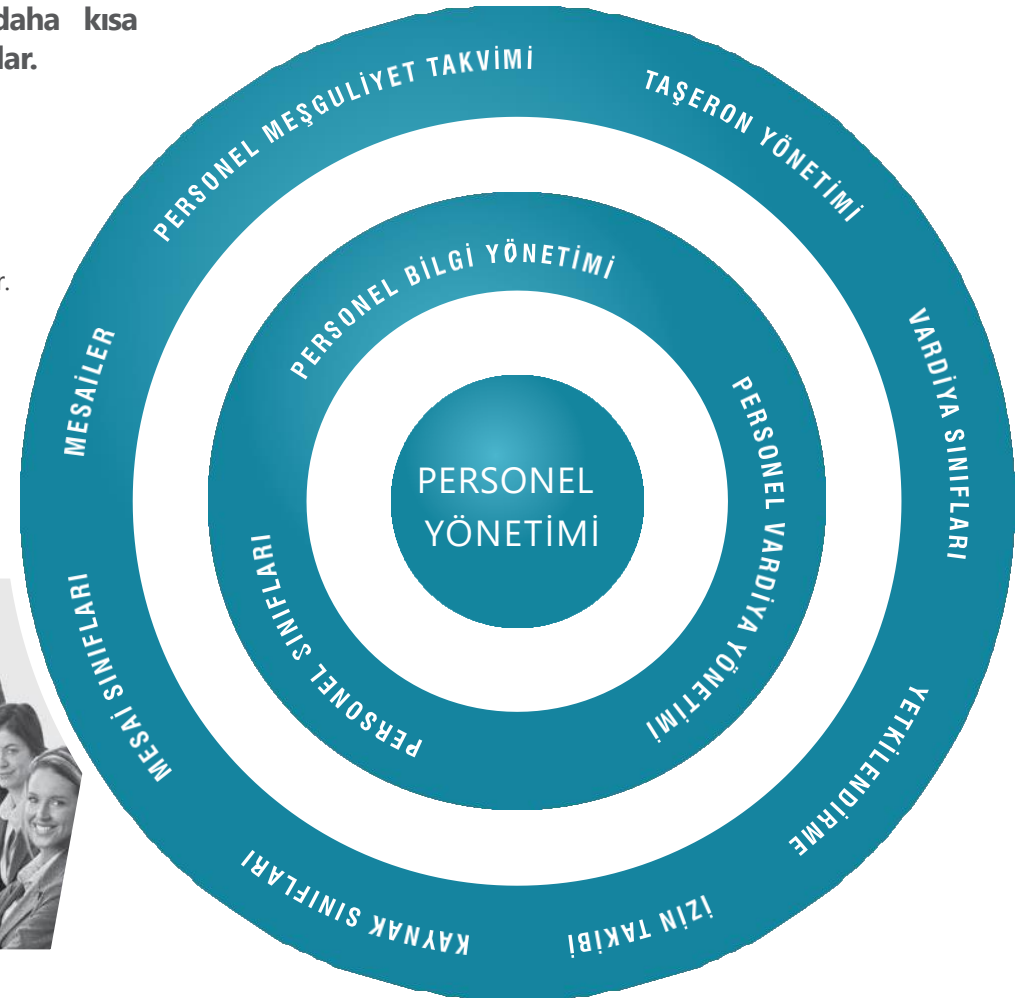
daha kısa
lar.

r.

PERSONEL MEŞGULİYET TAKVİMİ

TAŞERON YÖNETİMİ

VARDİYA SINIFLARI

YETKİLENDİRME

İZİN TAKİBİ

KAYNAK SINIFLARI

MESAİ SINIFLARI

MESAİLER

PERSONEL BİLGİ YÖNETİMİ

PERSONEL VARDİYA YÖNETİMİ

PERSONEL SINIFLARI

PERSONEL YÖNETİMİ